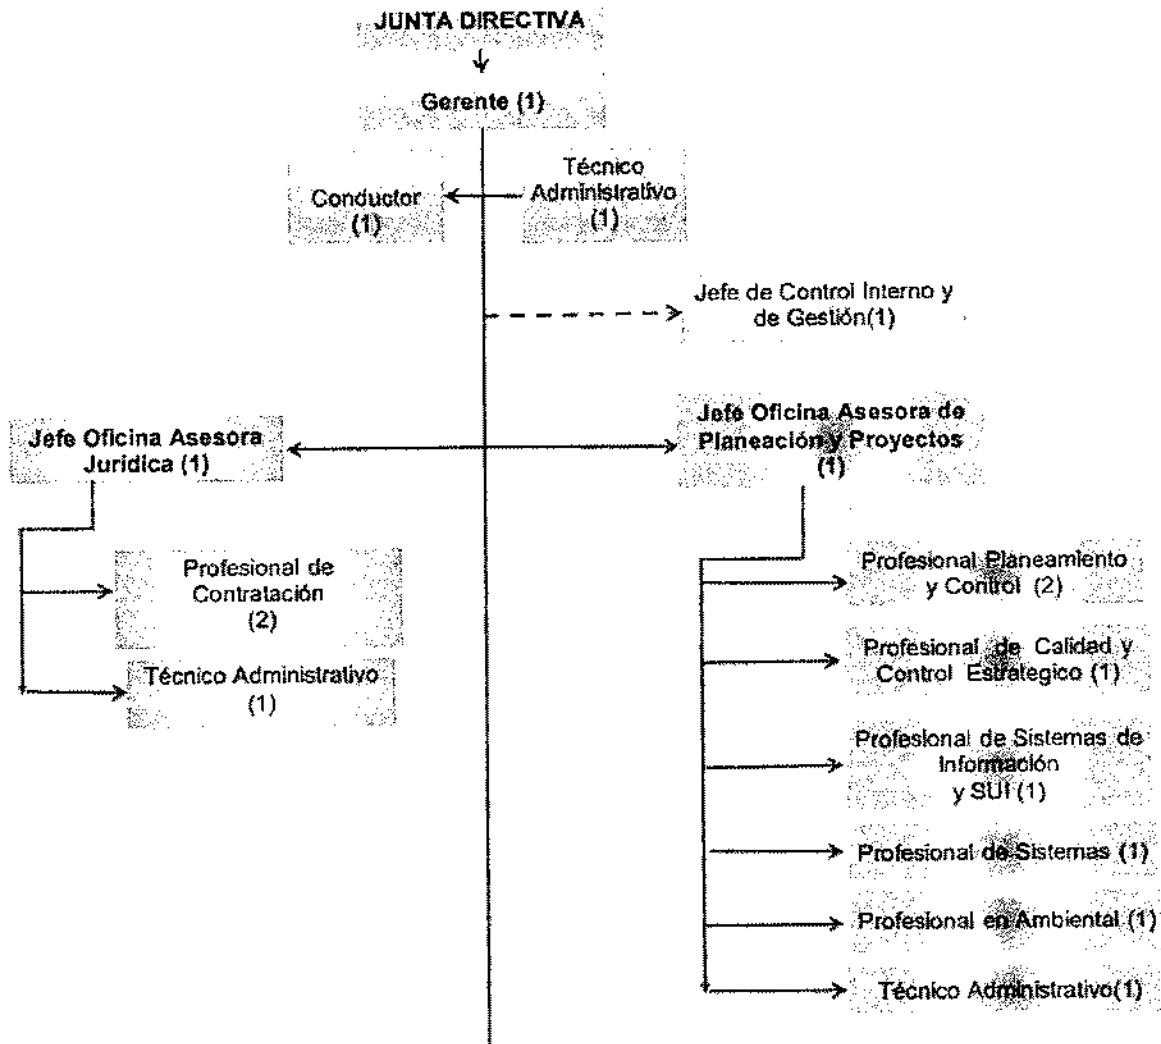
JUNTA DIRECTIVA

Gerente (1)

Conductor (1)

Técnico Administrativo (1)

Jefe de Control Interno y de Gestión(1)

Jefe Oficina Asesora Jurídica (1)

Jefe Oficina Asesora de Planeación y Proyectos (1)

Profesional de Contratación (2)

Técnico Administrativo (1)

Profesional Planeamiento y Control (2)

Profesional de Calidad y Control Estrategico (1)

Profesional de Sistemas de Información y SUI (1)

Profesional de Sistemas (1)

Profesional en Ambiental (1)

Técnico Administrativo(1)